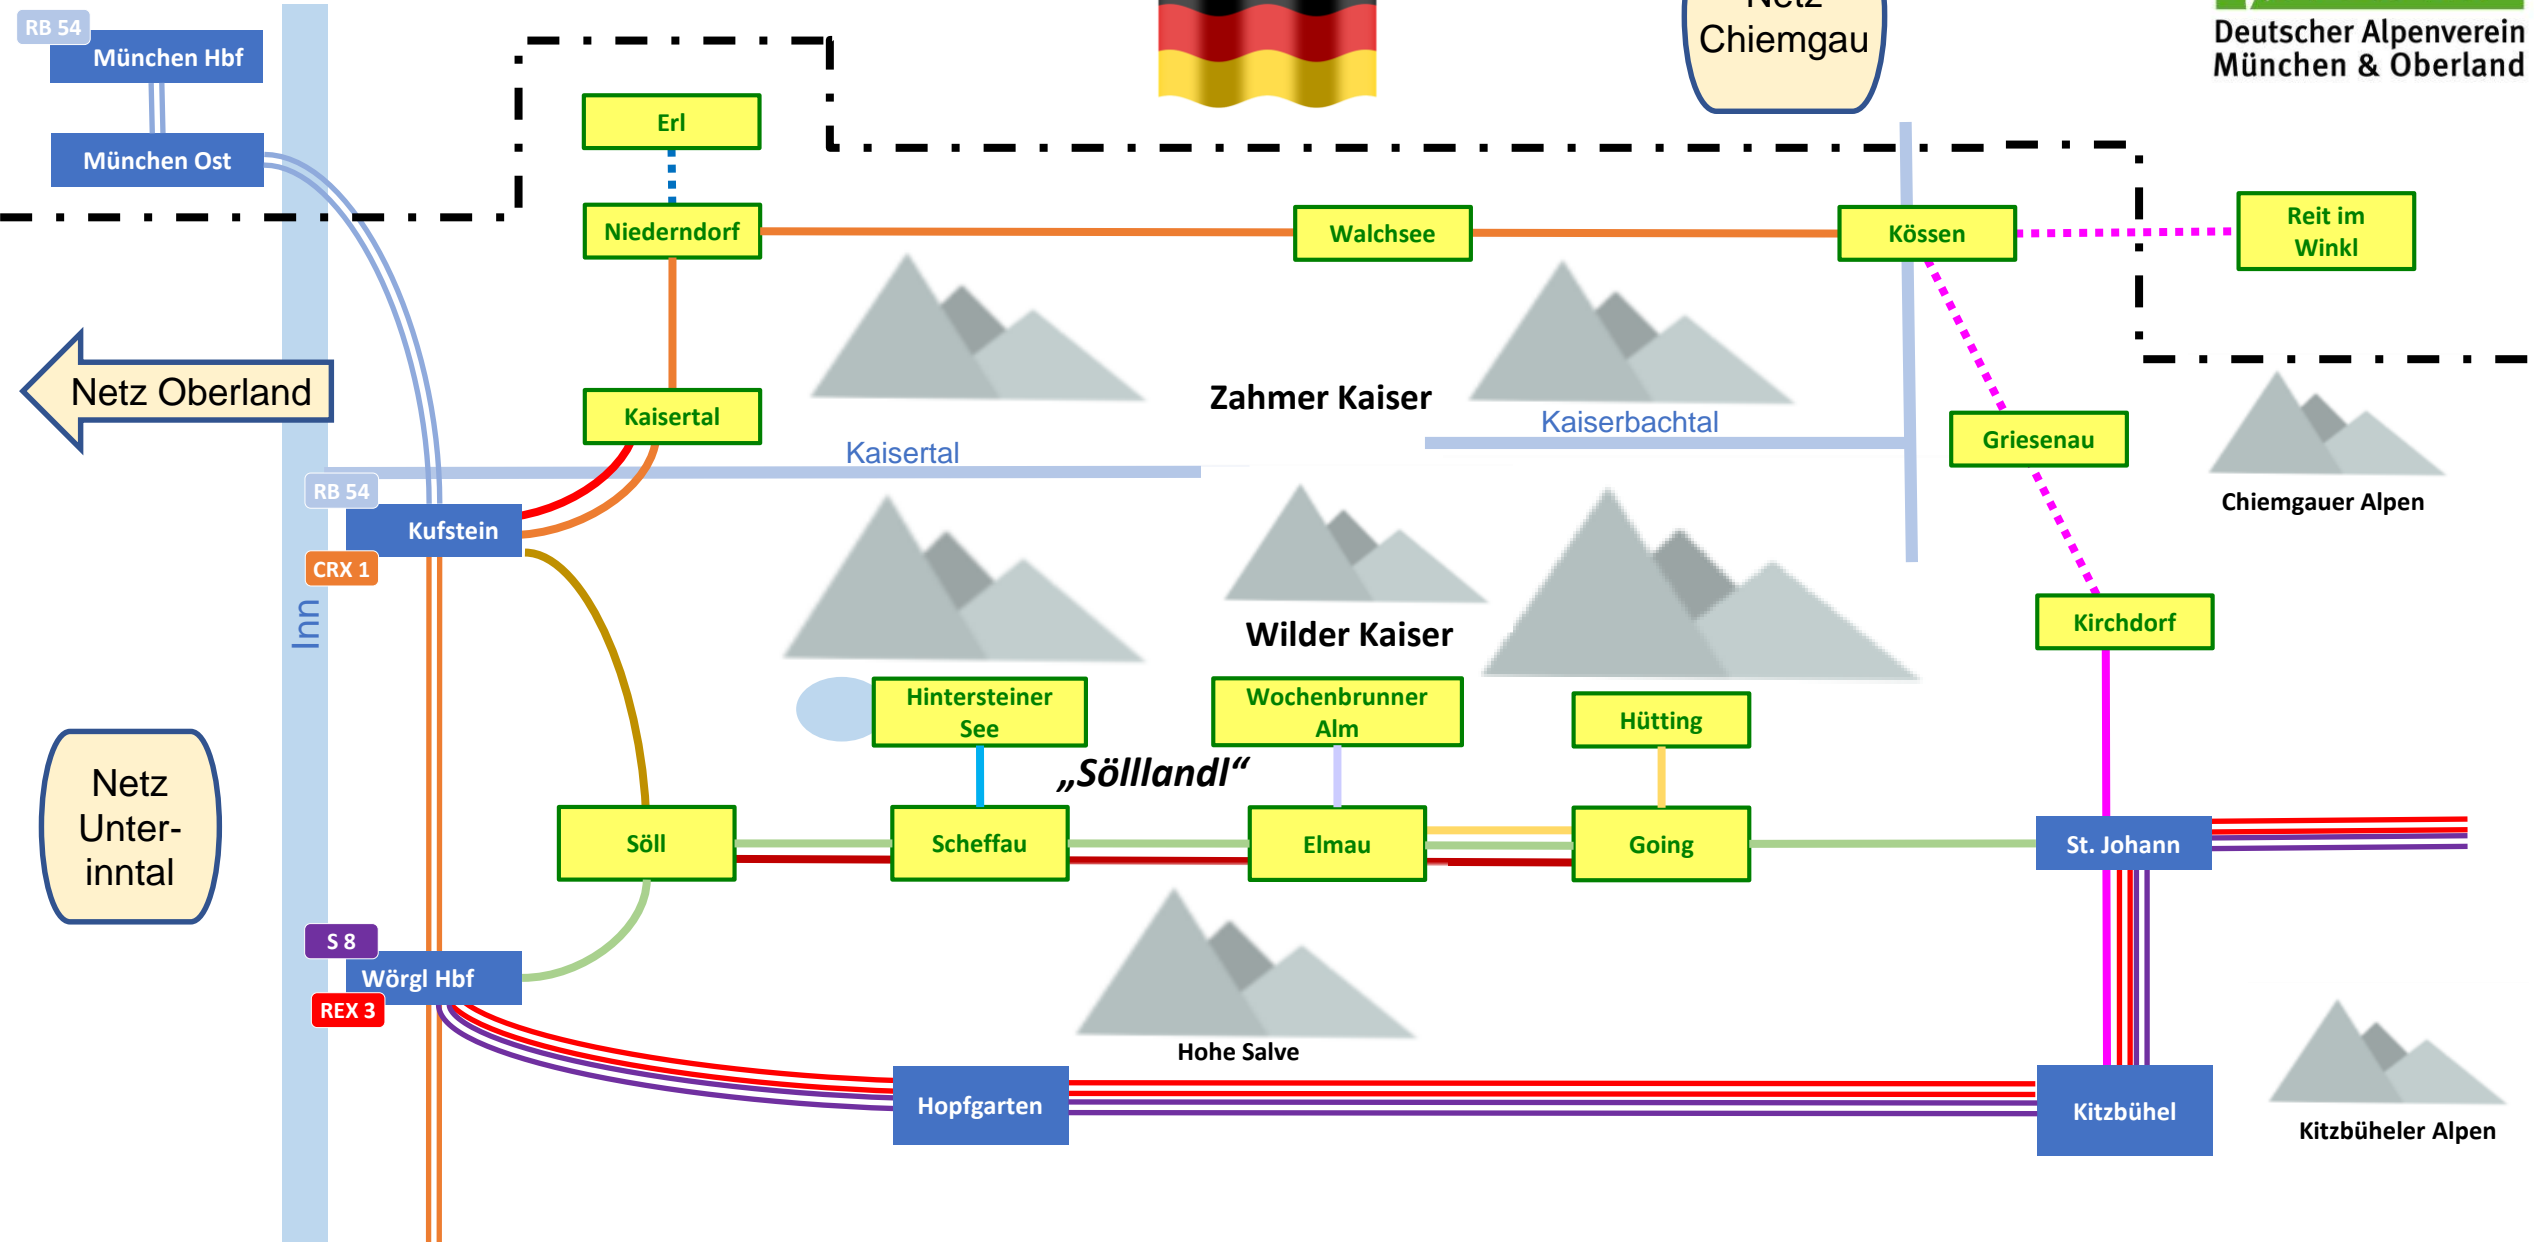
RB 54
München Hbf
München Ost
Erl
Niederndorf
Walchsee
Kössen
Reit im Winkl
Netz Chiemgau
Deutscher Alpenverein München & Oberland
Netz Oberland
Kaisertal
Zahmer Kaiser
Kaiserbachtal
Kaisertal
Griesenau
Chiemgauer Alpen
RB 54
Kufstein
CRX 1
Inn
Wilder Kaiser
Kirchdorf
Netz Unter-inntal
Hintersteiner See
Wochenbrunner Alm
Hütting
„Sölllandl"
Söll
Scheffau
Elmau
Going
St. Johann
S 8
Wörgl Hbf
REX 3
Hohe Salve
Hopfgarten
Kitzbühel
Kitzbüheler Alpen